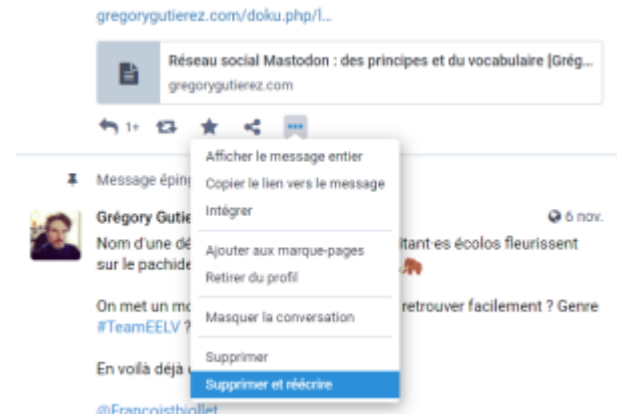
gregorygutierez.com/doku.php/l...

Réseau social Mastodon : des principes et du vocabulaire |Grég...
gregorygutierez.com

1+

Afficher le message entier
Copier le lien vers le message
Intégrer
Ajouter aux marque-pages
Retirer du profil
Masquer la conversation
Supprimer
Supprimer et réécrire

Message éping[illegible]

Grégory Gutie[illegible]
6 nov.

Nom d'une dé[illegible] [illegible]itant·es écolos fleurissent sur le pachide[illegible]

On met un mo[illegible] retrouver facilement ? Genre #TeamEELV ?

En voilà déjà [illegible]

@Francoisthiollet